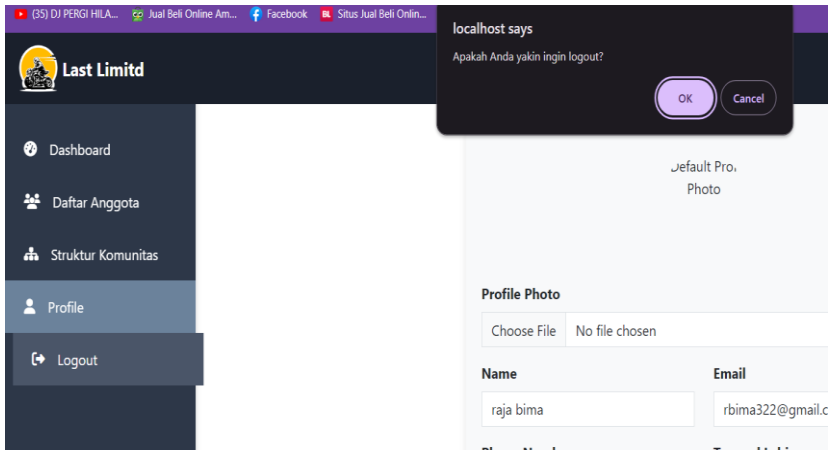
(35) DJ PERGI HILA... Jual Beli Online Am... Facebook Situs Jual Beli Onlin...

localhost says

Apakah Anda yakin ingin logout?

OK Cancel

Last Limitd

Dashboard

Daftar Anggota

Struktur Komunitas

Profile

Logout

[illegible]efault Pro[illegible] Photo

Profile Photo

Choose File No file chosen

Name

raja bima

Email

rbima322@gmail.c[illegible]

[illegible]